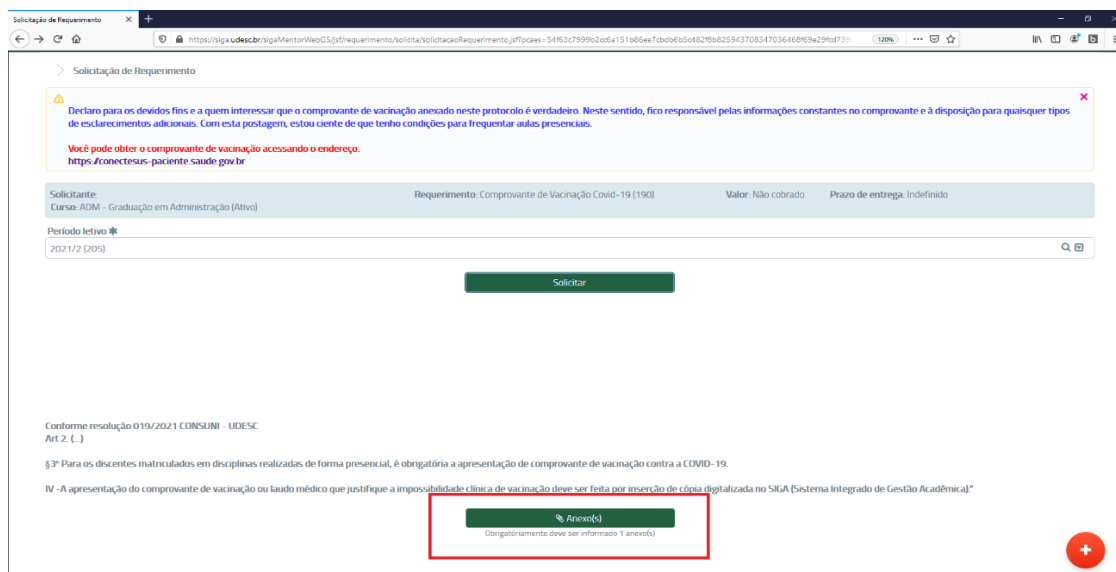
Solicitação de Requerimento ×

https://siga.udesc.br/sigaMentorWebGS/jsf/requerimento/solicita/solicitacaoRequerimento.jsf?pcaes=54f63c7999b2cc6a151b86ee7cbdb6b5c482f8b8259437083470364 68f69e29fcd739

120%

Solicitação de Requerimento

Declaro para os devidos fins e a quem interessar que o comprovante de vacinação anexado neste protocolo é verdadeiro. Neste sentido, fico responsável pelas informações constantes no comprovante e à disposição para quaisquer tipos de esclarecimentos adicionais. Com esta postagem, estou ciente de que tenho condições para frequentar aulas presenciais.

Você pode obter o comprovante de vacinação acessando o endereço.
https://conectesus-paciente.saude.gov.br

Solicitante:
Curso: ADM - Graduação em Administração (Ativo)

Requerimento: Comprovante de Vacinação Covid-19 (190)

Valor: Não cobrado

Prazo de entrega: Indefinido

Período letivo *
2021/2 (205)

Solicitar

Conforme resolução 019/2021 CONSUNI - UDESC
Art 2. (...)

§3º Para os discentes matriculados em disciplinas realizadas de forma presencial, é obrigatória a apresentação de comprovante de vacinação contra a COVID-19.

IV -A apresentação do comprovante de vacinação ou laudo médico que justifique a impossibilidade clínica de vacinação deve ser feita por inserção de cópia digitalizada no SIGA (Sistema Integrado de Gestão Acadêmica)."

Anexo(s)
Obrigatóriamente deve ser informado 1 anexo(s)